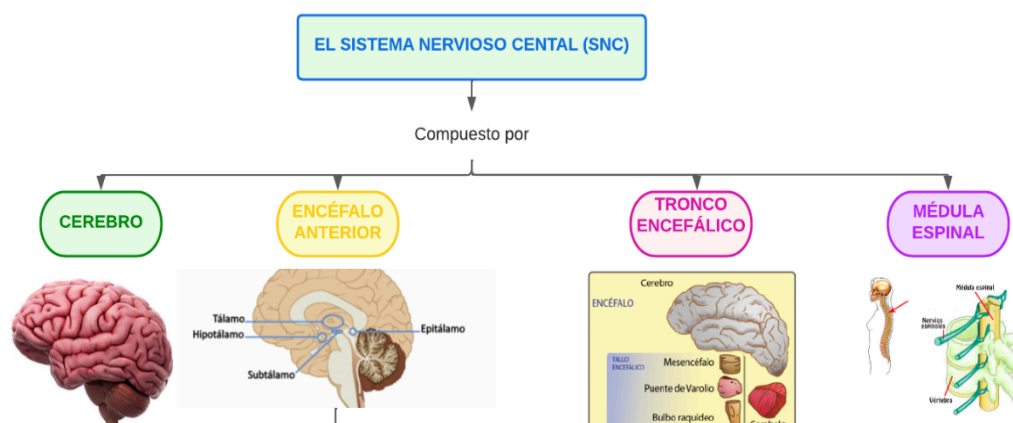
EL SISTEMA NERVIOSO CENTAL (SNC)

Compuesto por

CEREBRO

ENCÉFALO ANTERIOR

TRONCO ENCEFÁLICO

MÉDULA ESPINAL

Tálamo
Hipotálamo
Epitálamo
Subtálamo

Cerebro
ENCÉFALO
TALLO ENCEFÁLICO
Mesencéfalo
Puente de Varolio
Bulbo raquídeo
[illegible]

Médula espinal
Nervios espinales
Vértebra